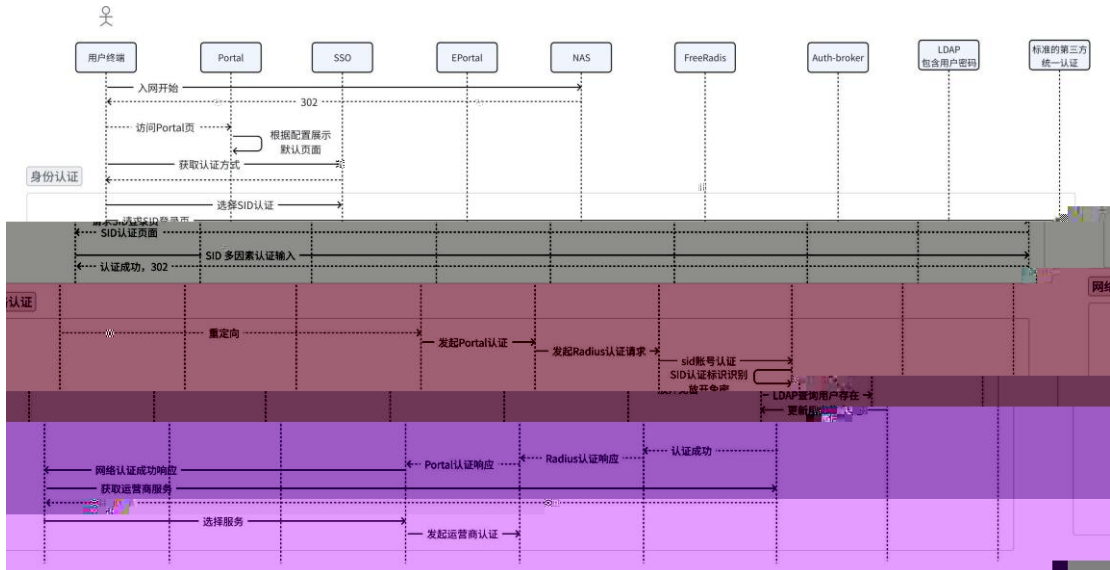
用户终端

Portal

SSO

EPortal

NAS

FreeRadis

Auth-broker

LDAP
包含用户密码

标准的第三方
统一认证

入网开始

302

访问Portal页

根据配置展示
默认页面

获取认证方式

身份认证

选择SID认证

请求SID登录页

SID认证页面

SID 多因素认证输入

认证成功，302

认证

网络

重定向

发起Portal认证

发起Radius认证请求

sid账号认证

SID认证标识识别

LDAP查询用户存在

更新

认证成功

Radius认证响应

Portal认证响应

网络认证成功响应

获取运营商服务

选择服务

发起运营商认证